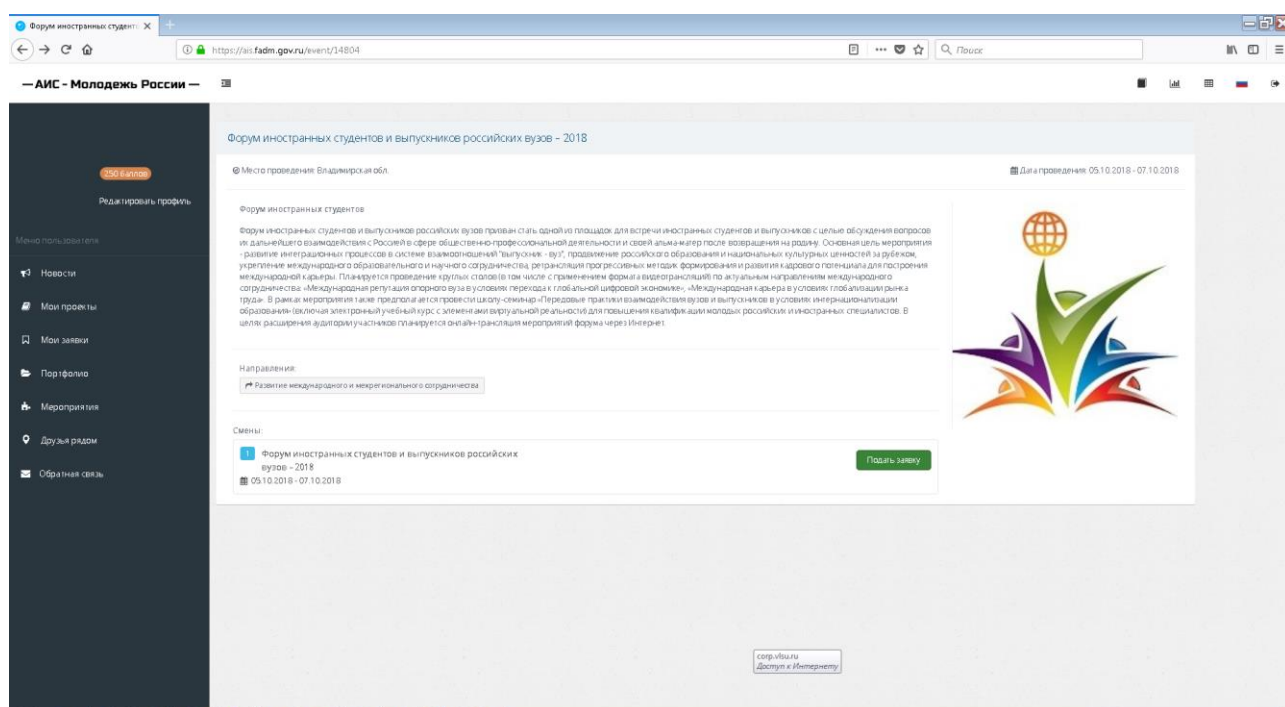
Форум иностранных студенто ×

https://ais.fadm.gov.ru/event/14804

Поиск

— АИС - Молодежь России —

250 баллов

Редактировать профиль

Меню пользователя

Новости

Мои проекты

Мои заявки

Портфолио

Мероприятия

Друзья рядом

Обратная связь

Форум иностранных студентов и выпускников российских вузов - 2018

Место проведения: Владимирская обл.

Дата проведения: 05.10.2018 - 07.10.2018

Форум иностранных студентов

Форум иностранных студентов и выпускников российских вузов призван стать одной из площадок для встречи иностранных студентов и выпускников с целью обсуждения вопросов их дальнейшего взаимодействия с Россией в сфере общественно-профессиональной деятельности и своей альма-матер после возвращения на родину. Основная цель мероприятия - развитие интеграционных процессов в системе взаимоотношений "выпускник - вуз", продвижение российского образования и национальных культурных ценностей за рубежом, укрепление международного образовательного и научного сотрудничества, ретрансляция прогрессивных методик формирования и развития кадрового потенциала для построения международной карьеры. Планируется проведение круглых столов (в том числе с применением формата видеотрансляций) по актуальным направлениям международного сотрудничества: «Международная репутация опорного вуза в условиях перехода к глобальной цифровой экономике», «Международная карьера в условиях глобализации рынка труда». В рамках мероприятия также предполагается провести школу-семинар «Передовые практики взаимодействия вузов и выпускников в условиях интернационализации образования» (включая электронный учебный курс с элементами виртуальной реальности) для повышения квалификации молодых российских и иностранных специалистов. В целях расширения аудитории участников планируется онлайн-трансляция мероприятий форума через Интернет.

Направления:

Развитие международного и межрегионального сотрудничества

Смены:

1 Форум иностранных студентов и выпускников российских вузов - 2018

05.10.2018 - 07.10.2018

Подать заявку

corp.vlsu.ru
Доступ к Интернету